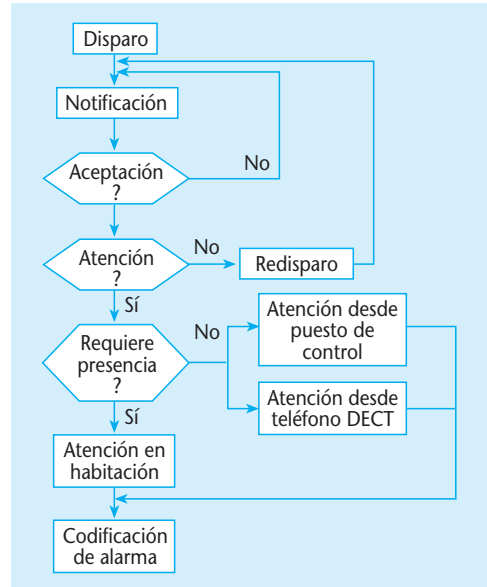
Disparo

Notificación

Aceptación ?

No

Atención ?

No

Redisparo

Sí

Requiere presencia ?

No

Atención desde puesto de control

Atención desde teléfono DECT

Sí

Atención en habitación

Codificación de alarma